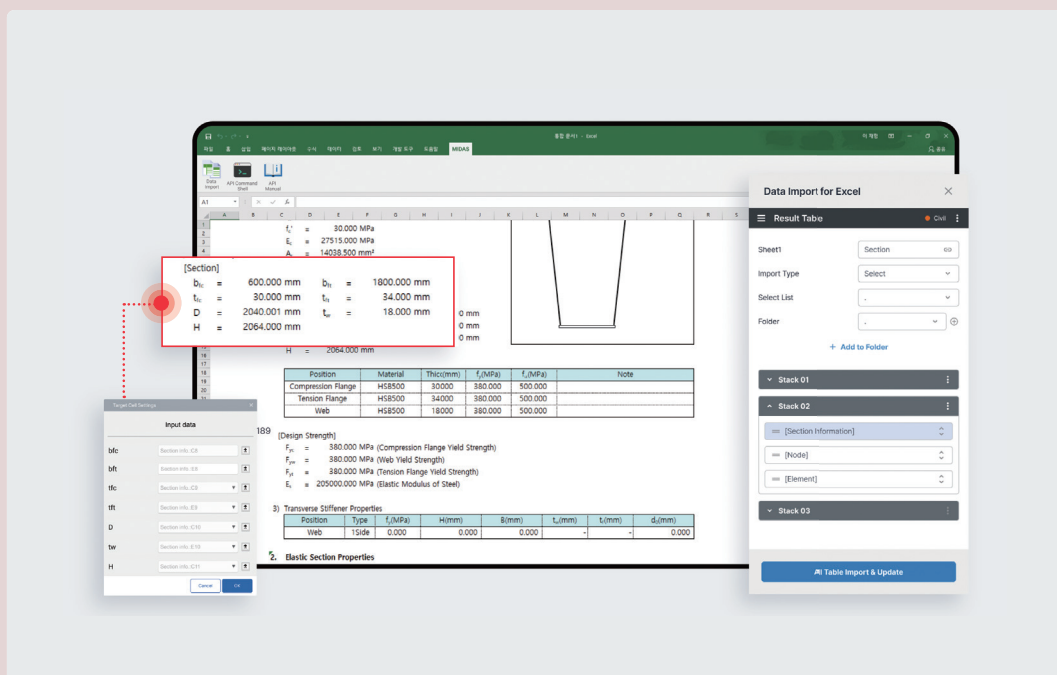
통합 문서1 - Excel

파일 홈 삽입 페이지 레이아웃 수식 데이터 검토 보기 개발 도구 도움말 MIDAS

Data Import
API Command Shell
API Manual

A1

$f_c'$ = 30.000 MPa
$E_c$ = 27515.000 MPa
$A_c$ = 14038.500 mm²

[Section]
$b_{fc}$ = 600.000 mm $b_{ft}$ = 1800.000 mm
$t_{fc}$ = 30.000 mm $t_{ft}$ = 34.000 mm
D = 2040.001 mm $t_w$ = 18.000 mm
H = 2064.000 mm

0 mm
0 mm
0 mm

H = 2064.000 mm

| Position | Material | Thic(mm) | $f_y$(MPa) | $f_u$(MPa) | Note |
|---|---|---|---|---|---|
| Compression Flange | HSB500 | 30000 | 380.000 | 500.000 | |
| Tension Flange | HSB500 | 34000 | 380.000 | 500.000 | |
| Web | HSB500 | 18000 | 380.000 | 500.000 | |

189

[Design Strength]
$F_{yc}$ = 380.000 MPa (Compression Flange Yield Strength)
$F_{yw}$ = 380.000 MPa (Web Yield Strength)
$F_{yt}$ = 380.000 MPa (Tension Flange Yield Strength)
$E_s$ = 205000.000 MPa (Elastic Modulus of Steel)

3) Transverse Stiffener Properties

| Position | Type | $f_y$(MPa) | H(mm) | B(mm) | $t_w$(mm) | $t_f$(mm) | $d_o$(mm) |
|---|---|---|---|---|---|---|---|
| Web | 1Side | 0.000 | 0.000 | 0.000 | - | - | 0.000 |

2. Elastic Section Properties

Target Cell Settings
Input data
bfc Section info. C3
bft Section info. E3
tfc Section info. C9
tft Section info. E9
D Section info. C10
tw Section info. C10
H Section info. C11
Cancel OK

Data Import for Excel
Result Tabe
Civil
Sheet1 Section
Import Type Select
Select List
Folder
+ Add to Folder
Stack 01
Stack 02
[Section Information]
[Node]
[Element]
Stack 03
Table Import & Update